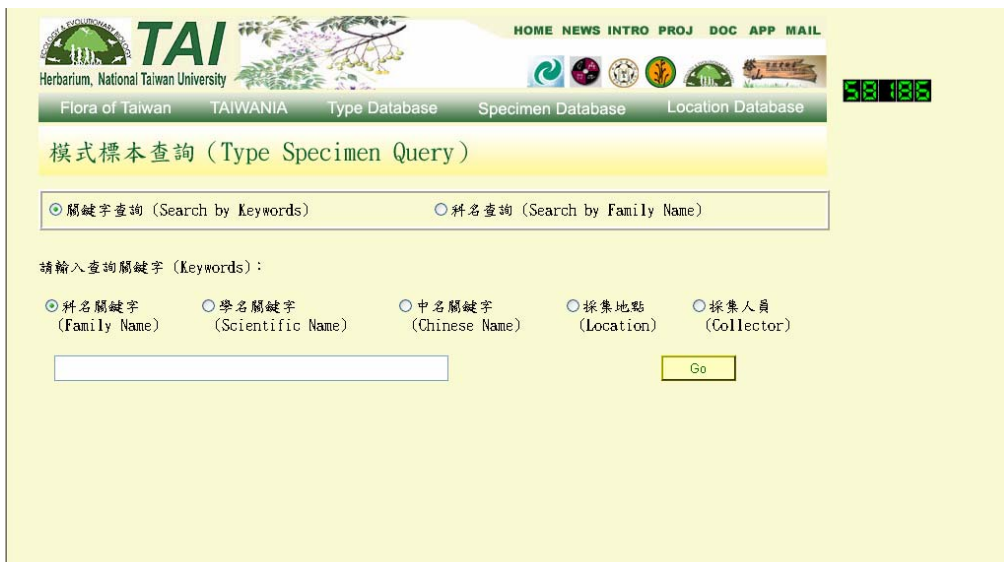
ECOLOGY & EVOLUTIONARY BIOLOGY
TAI
Herbarium, National Taiwan University

HOME NEWS INTRO PROJ DOC APP MAIL

58186

Flora of Taiwan TAIWANIA Type Database Specimen Database Location Database

模式標本查詢 (Type Specimen Query)

◉關鍵字查詢 (Search by Keywords) ○科名查詢 (Search by Family Name)

請輸入查詢關鍵字 (Keywords):

◉科名關鍵字 (Family Name) ○學名關鍵字 (Scientific Name) ○中名關鍵字 (Chinese Name) ○採集地點 (Location) ○採集人員 (Collector)

Go